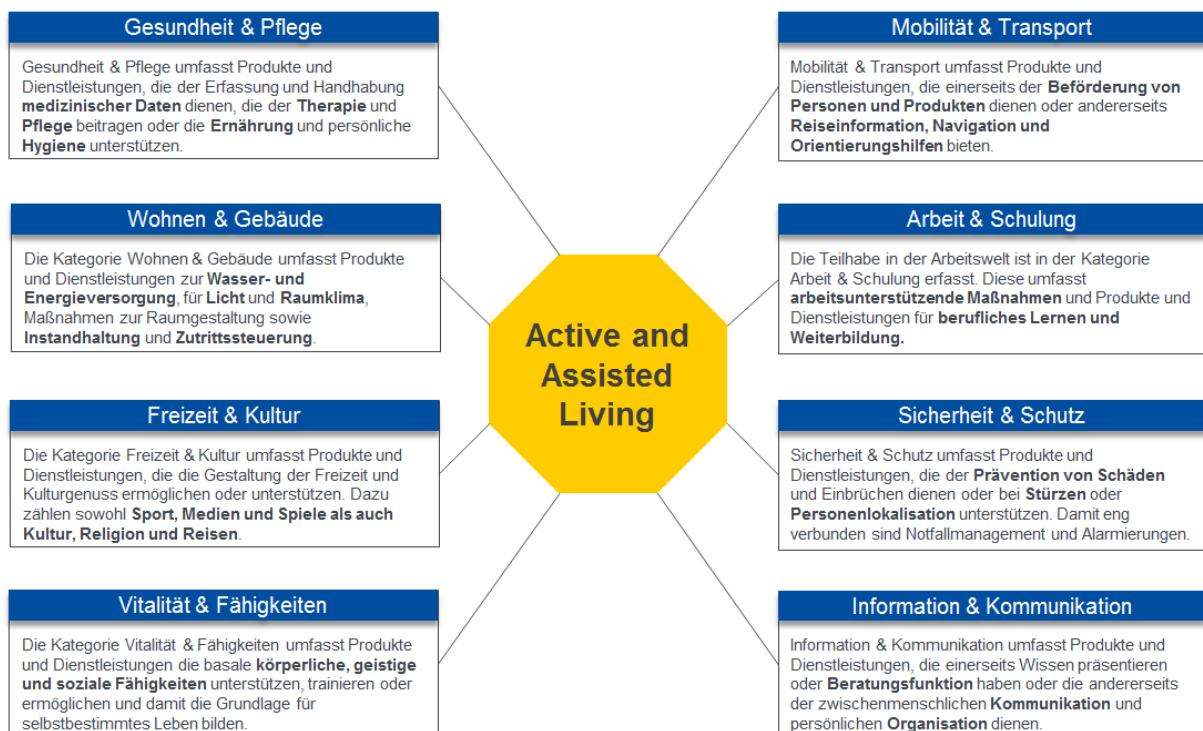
Active and Assisted Living

Gesundheit & Pflege

Gesundheit & Pflege umfasst Produkte und Dienstleistungen, die der Erfassung und Handhabung medizinischer Daten dienen, die der Therapie und Pflege beitragen oder die Ernährung und persönliche Hygiene unterstützen.

Wohnen & Gebäude

Die Kategorie Wohnen & Gebäude umfasst Produkte und Dienstleistungen zur Wasser- und Energieversorgung, für Licht und Raumklima, Maßnahmen zur Raumgestaltung sowie Instandhaltung und Zutrittssteuerung.

Freizeit & Kultur

Die Kategorie Freizeit & Kultur umfasst Produkte und Dienstleistungen, die die Gestaltung der Freizeit und Kulturgenuss ermöglichen oder unterstützen. Dazu zählen sowohl Sport, Medien und Spiele als auch Kultur, Religion und Reisen.

Vitalität & Fähigkeiten

Die Kategorie Vitalität & Fähigkeiten umfasst Produkte und Dienstleistungen die basale körperliche, geistige und soziale Fähigkeiten unterstützen, trainieren oder ermöglichen und damit die Grundlage für selbstbestimmtes Leben bilden.

Mobilität & Transport

Mobilität & Transport umfasst Produkte und Dienstleistungen, die einerseits der Beförderung von Personen und Produkten dienen oder andererseits Reiseinformation, Navigation und Orientierungshilfen bieten.

Arbeit & Schulung

Die Teilhabe in der Arbeitswelt ist in der Kategorie Arbeit & Schulung erfasst. Diese umfasst arbeitsunterstützende Maßnahmen und Produkte und Dienstleistungen für berufliches Lernen und Weiterbildung.

Sicherheit & Schutz

Sicherheit & Schutz umfasst Produkte und Dienstleistungen, die der Prävention von Schäden und Einbrüchen dienen oder bei Stürzen oder Personenlokalisation unterstützen. Damit eng verbunden sind Notfallmanagement und Alarmierungen.

Information & Kommunikation

Information & Kommunikation umfasst Produkte und Dienstleistungen, die einerseits Wissen präsentieren oder Beratungsfunktion haben oder die andererseits der zwischenmenschlichen Kommunikation und persönlichen Organisation dienen.